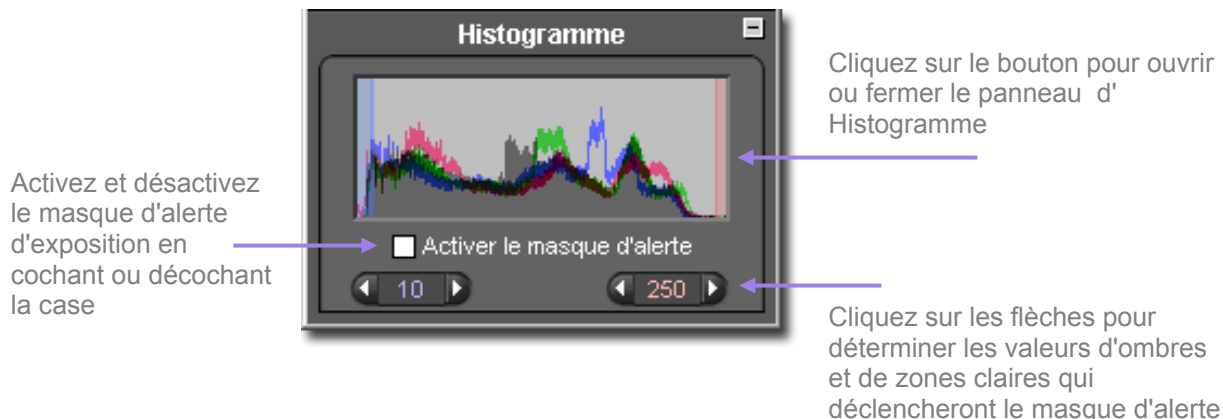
Histogramme

Cliquez sur le bouton pour ouvrir ou fermer le panneau d' Histogramme

Activez et désactivez le masque d'alerte d'exposition en cochant ou décochant la case

Activer le masque d'alerte

10

250

Cliquez sur les flèches pour déterminer les valeurs d'ombres et de zones claires qui déclencheront le masque d'alerte